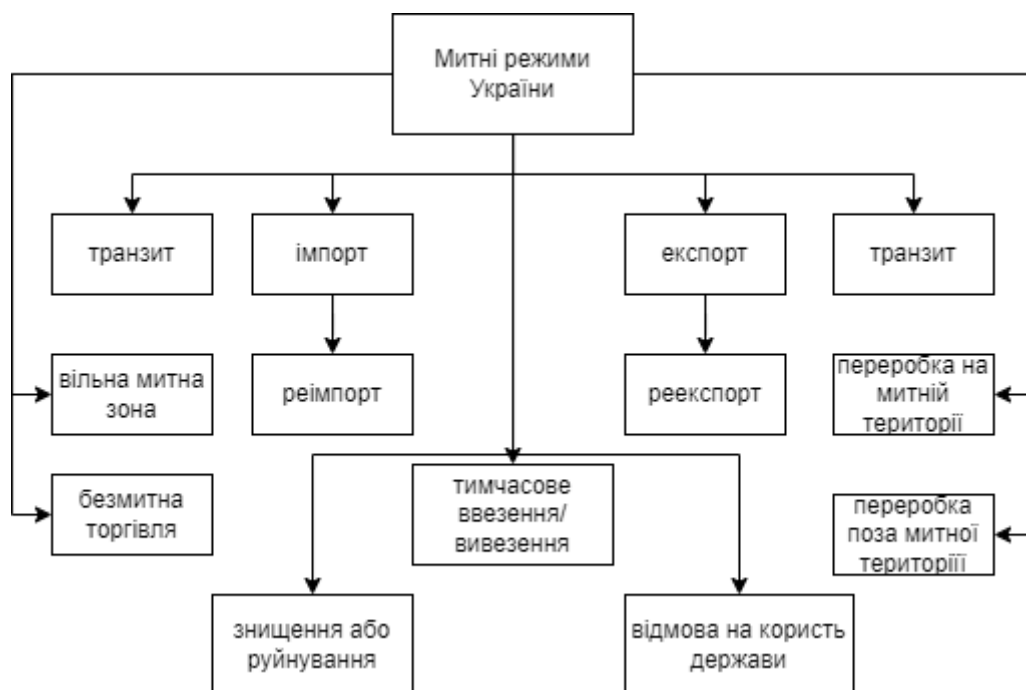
Митні режими України

транзит

імпорт

експорт

транзит

вільна митна зона

реімпорт

реекспорт

переробка на митній території

безмитна торгівля

тимчасове ввезення/ вивезення

переробка поза митної територіїі

знищення або руйнування

відмова на користь держави